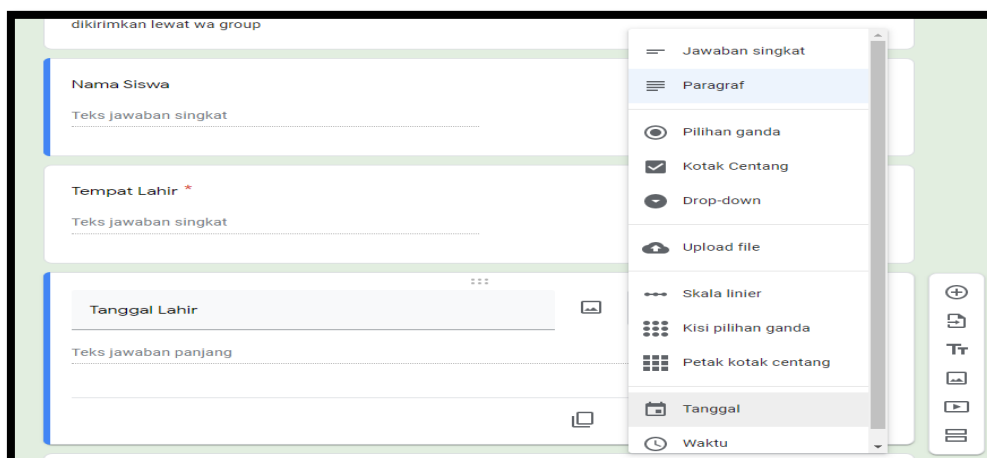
dikirimkan lewat wa group

Nama Siswa

Teks jawaban singkat

Tempat Lahir *

Teks jawaban singkat

Tanggal Lahir

Teks jawaban panjang

Jawaban singkat

Paragraf

Pilihan ganda

Kotak Centang

Drop-down

Upload file

Skala linier

Kisi pilihan ganda

Petak kotak centang

Tanggal

Waktu